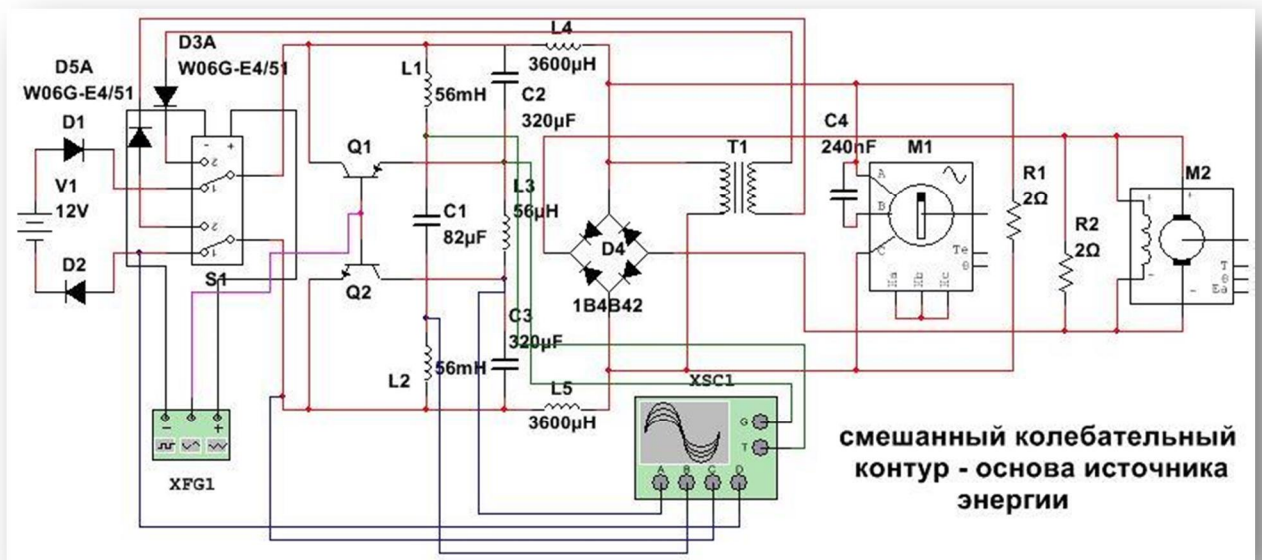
D5A
W06G-E4/51

D3A
W06G-E4/51

D1

V1
12V

D2

S1

L4
3600µH

L1
56mH

C2
320µF

Q1

C1
82µF

L3
56µH

Q2

D4

1B4B42

C3
320µF

L2
56mH

L5
3600µH

T1

C4
240nF

M1

R1
2Ω

R2
2Ω

M2

XFG1

XSC1

G
T
A B C D

смешанный колебательный контур - основа источника энергии